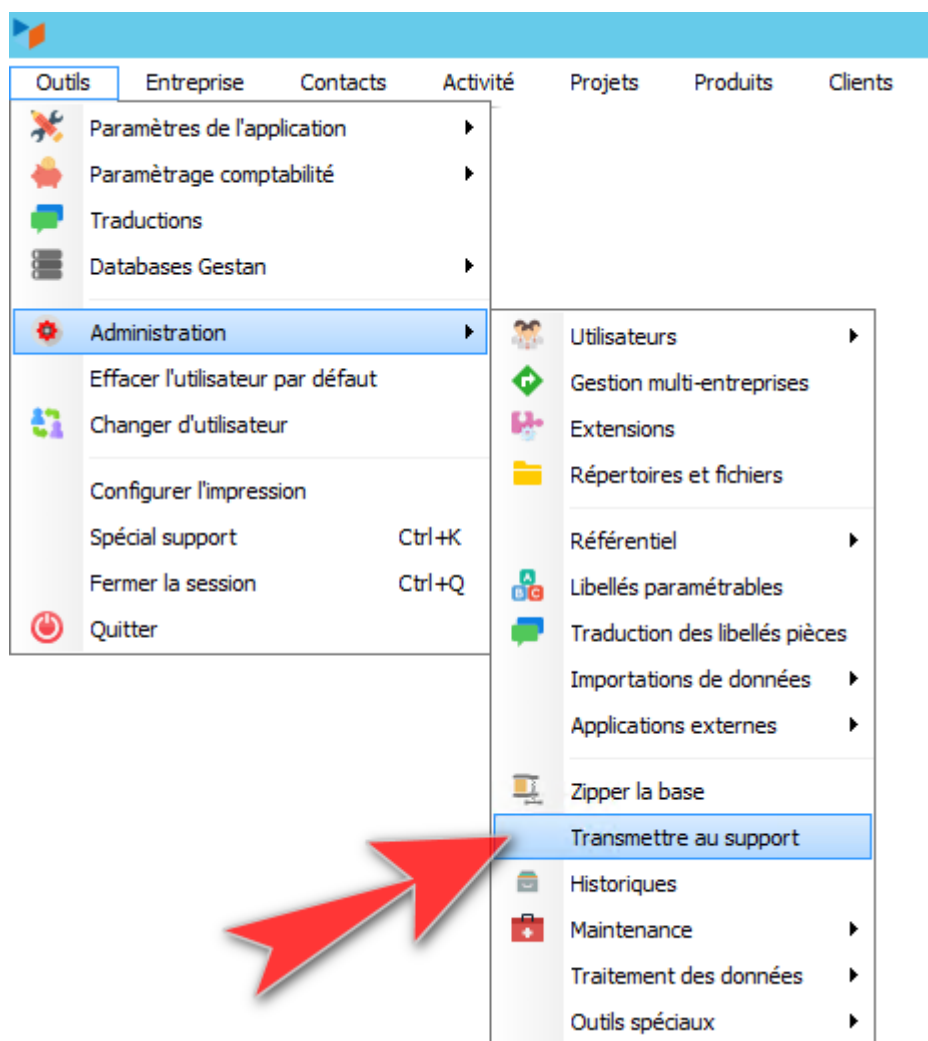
Outils Entreprise Contacts Activité Projets Produits Clients

Paramètres de l'application
Paramètrage comptabilité
Traductions
Databases Gestan
Administration
Effacer l'utilisateur par défaut
Changer d'utilisateur
Configurer l'impression
Spécial support Ctrl+K
Fermer la session Ctrl+Q
Quitter

Utilisateurs
Gestion multi-entreprises
Extensions
Répertoires et fichiers
Référentiel
Libellés paramétrables
Traduction des libellés pièces
Importations de données
Applications externes
Zipper la base
Transmettre au support
Historiques
Maintenance
Traitement des données
Outils spéciaux